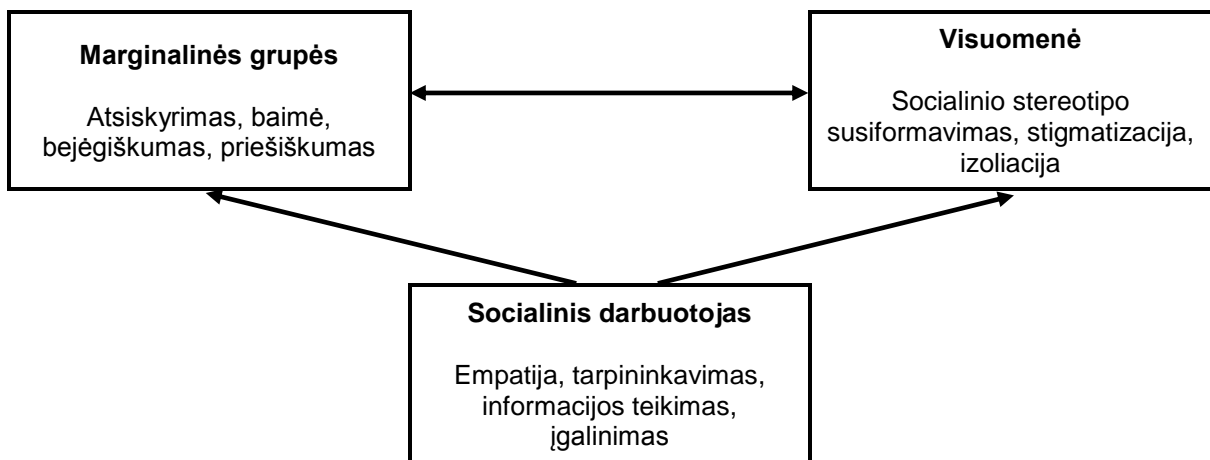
Marginalinės grupės

Atsiskyrimas, baimė, bejėgiškumas, priešiškumas

Visuomenė

Socialinio stereotipo susiformavimas, stigmatizacija, izoliacija

Socialinis darbuotojas

Empatija, tarpininkavimas, informacijos teikimas, įgalinimas